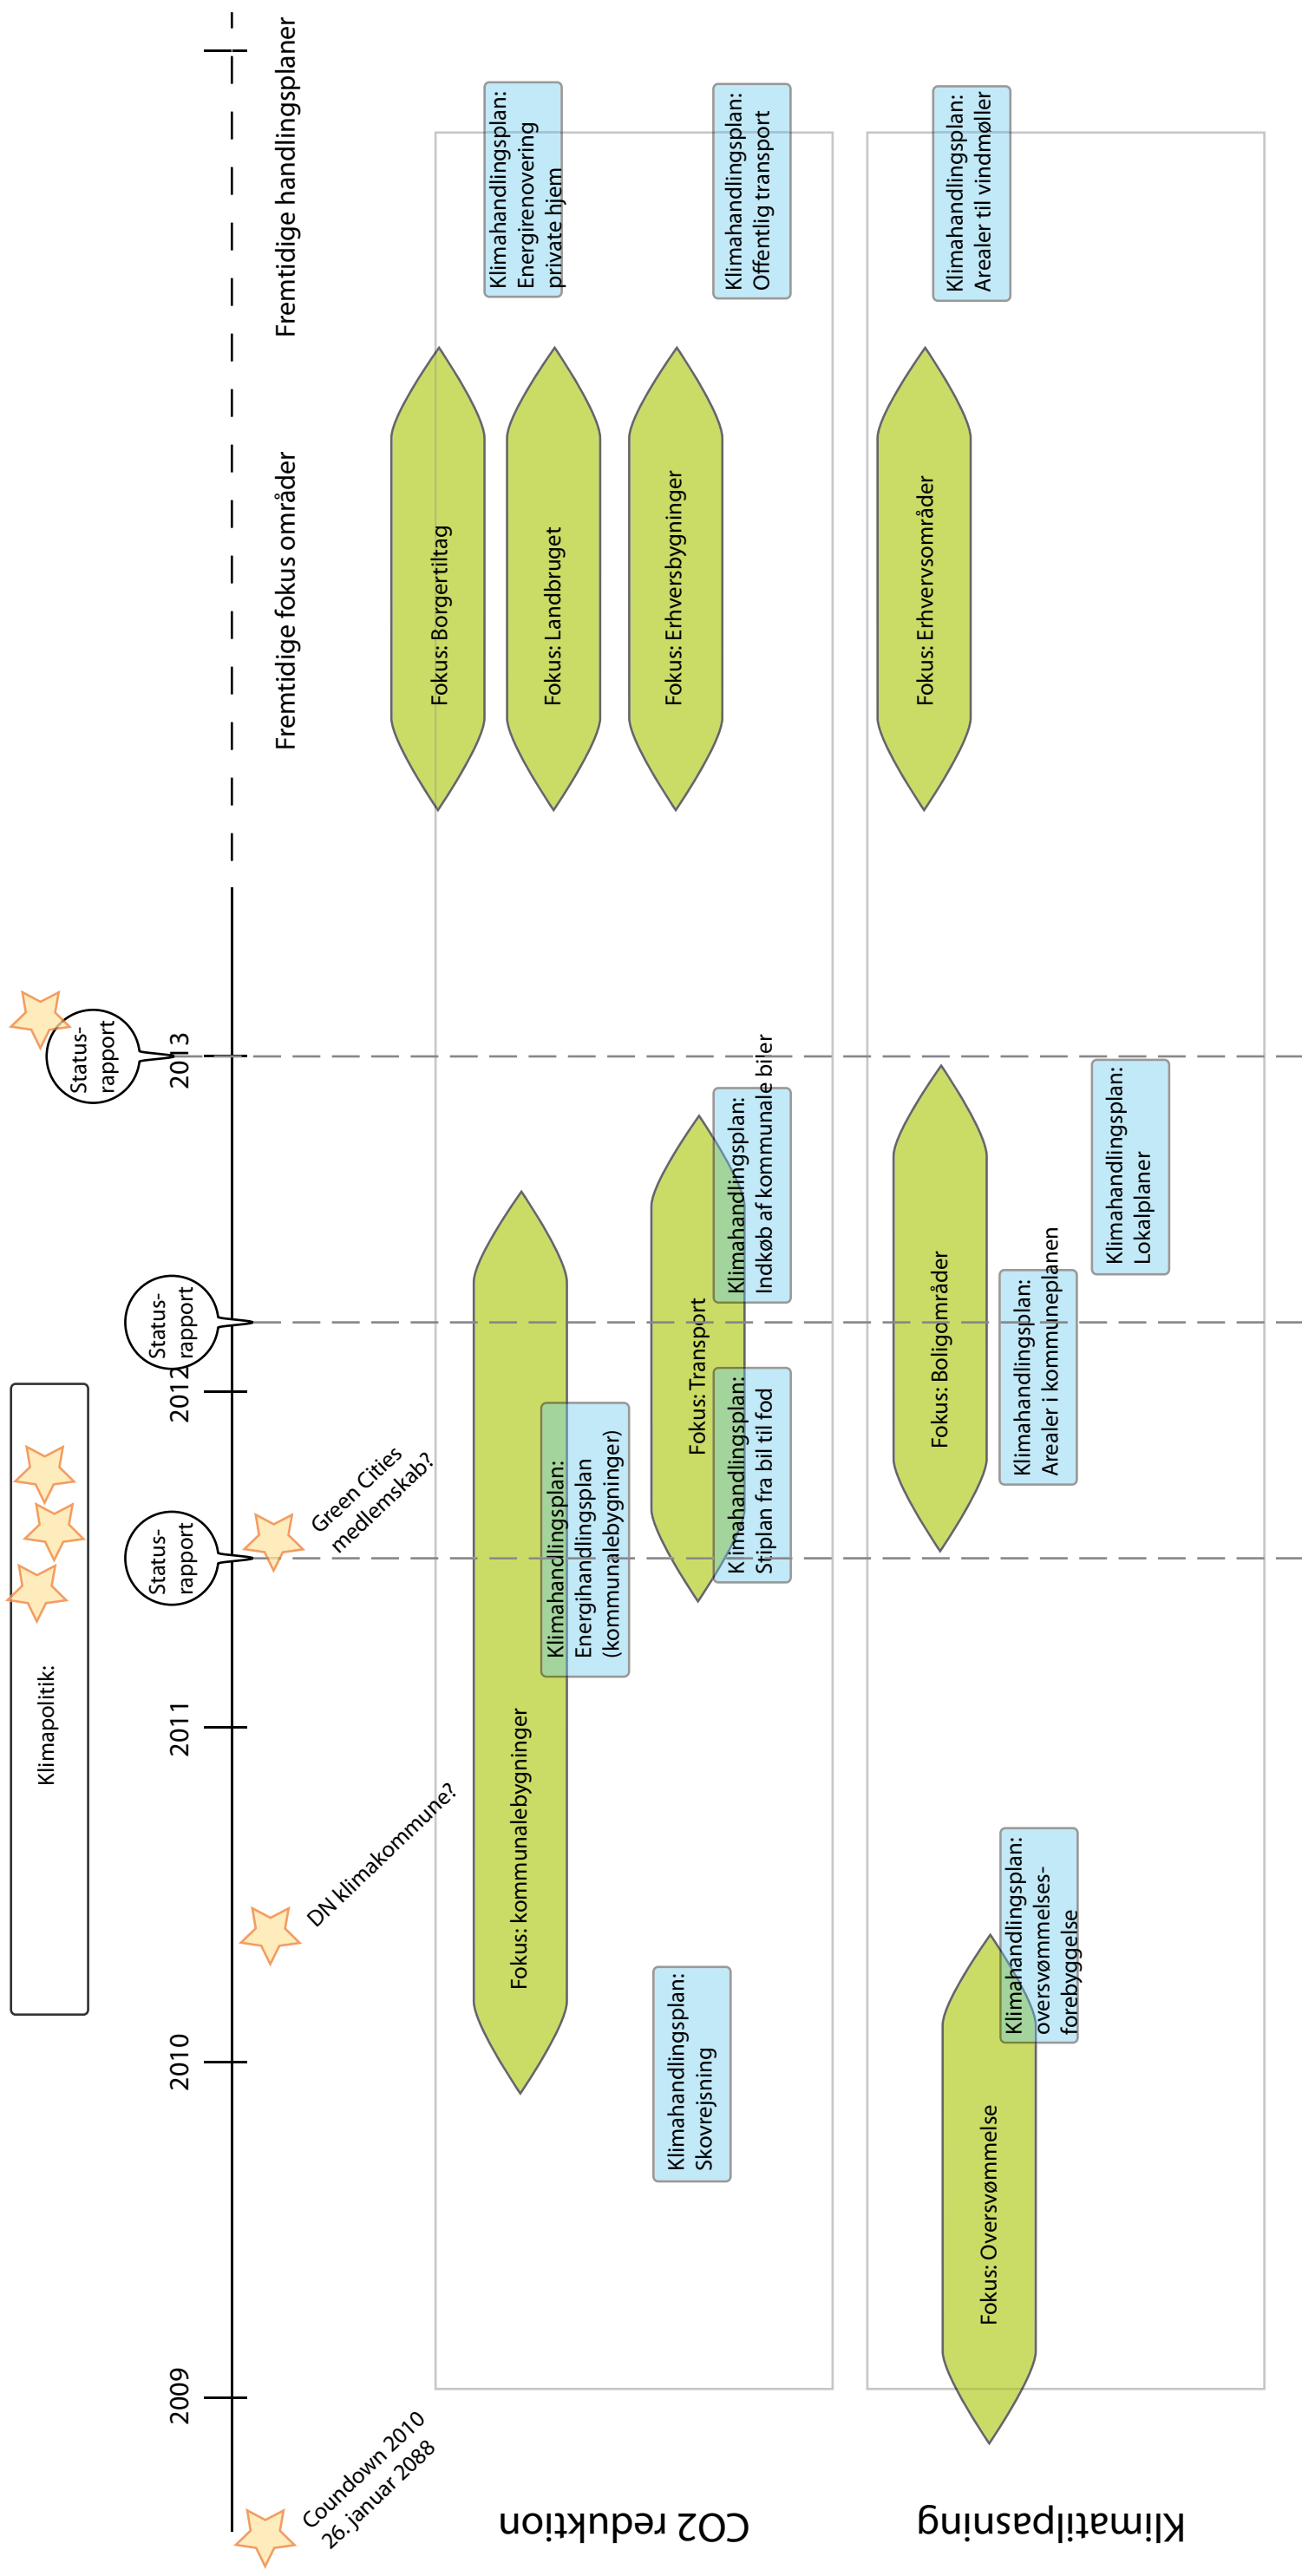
Klimapolitik:

Status-rapport

Status-rapport

Status-rapport

2009

2010

2011

2012

2013

Fremtidige fokus områder

Fremtidige handlingsplaner

Coundown 2010
26. januar 2088

DN klimakommune?

Green Cities medlemskab?

Fokus: kommunalebygninger

Klimahandlingsplan: Energihandlingsplan (kommunalebygninger)

Klimahandlingsplan: Skovrejsning

Fokus: Transport

Klimahandlingsplan: Stiplan fra bil til fod

Klimahandlingsplan: Indkøb af kommunale biler

Fokus: Borgertiltag

Fokus: Landbruget

Fokus: Erhvervsbygninger

Klimahandlingsplan: Energirenovering private hjem

Klimahandlingsplan: Offentlig transport

Fokus: Oversvømmelse

Klimahandlingsplan: oversvømmelses-forebyggelse

Fokus: Boligområder

Klimahandlingsplan: Arealer i kommuneplanen

Klimahandlingsplan: Lokalplaner

Fokus: Erhvervsområder

Klimahandlingsplan: Arealer til vindmøller

CO2 reduktion

Klimatilpasning